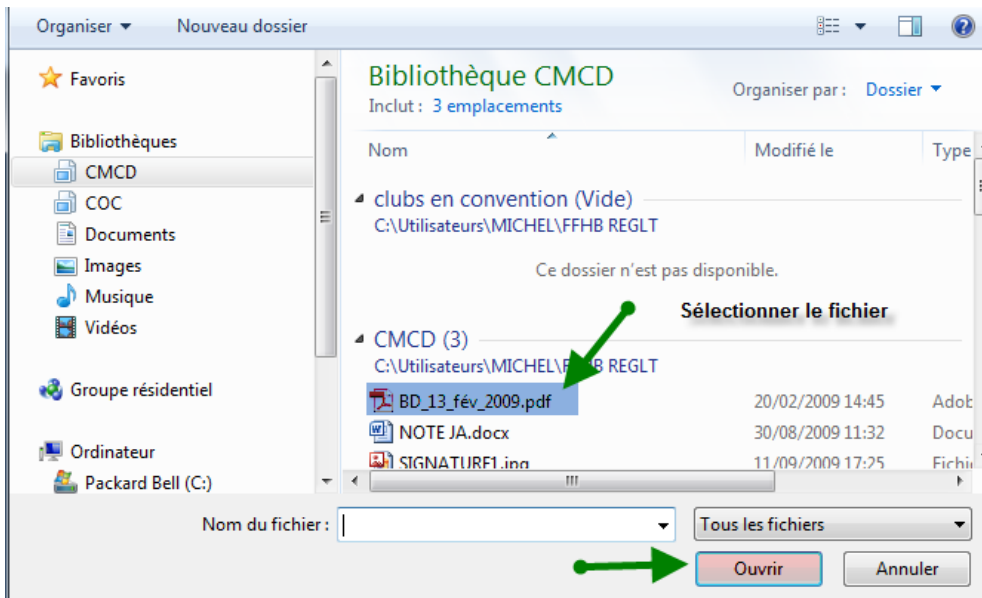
Organiser ▾ Nouveau dossier

Favoris

Bibliothèques
CMCD
COC
Documents
Images
Musique
Vidéos

Groupe résidentiel

Ordinateur
Packard Bell (C:)

Bibliothèque CMCD
Inclut : 3 emplacements

Organiser par : Dossier ▾

| Nom | Modifié le | Type |
|---|---|---|

clubs en convention (Vide)
C:\Utilisateurs\MICHEL\FFHB REGLT

Ce dossier n'est pas disponible.

Sélectionner le fichier

CMCD (3)
C:\Utilisateurs\MICHEL\F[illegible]B REGLT

| Nom | Modifié le | Type |
|---|---|---|
| BD_13_fév_2009.pdf | 20/02/2009 14:45 | Adob |
| NOTE JA.docx | 30/08/2009 11:32 | Docu |
| SIGNATURE1.jpg | 11/09/2009 17:25 | Fichi |

Nom du fichier :
Tous les fichiers

Ouvrir
Annuler